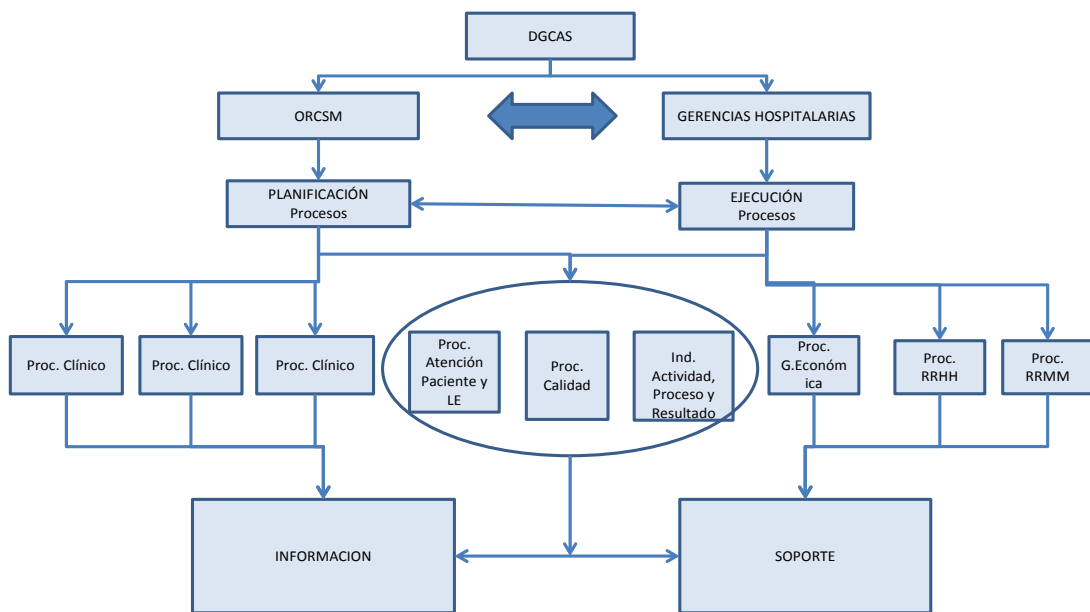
DGCAS

ORCSM

GERENCIAS HOSPITALARIAS

PLANIFICACIÓN
Procesos

EJECUCIÓN
Procesos

Proc. Clínico

Proc. Clínico

Proc. Clínico

Proc. Atención Paciente y LE

Proc. Calidad

Ind. Actividad, Proceso y Resultado

Proc. G.Económica

Proc. RRHH

Proc. RRMM

INFORMACION

SOPORTE